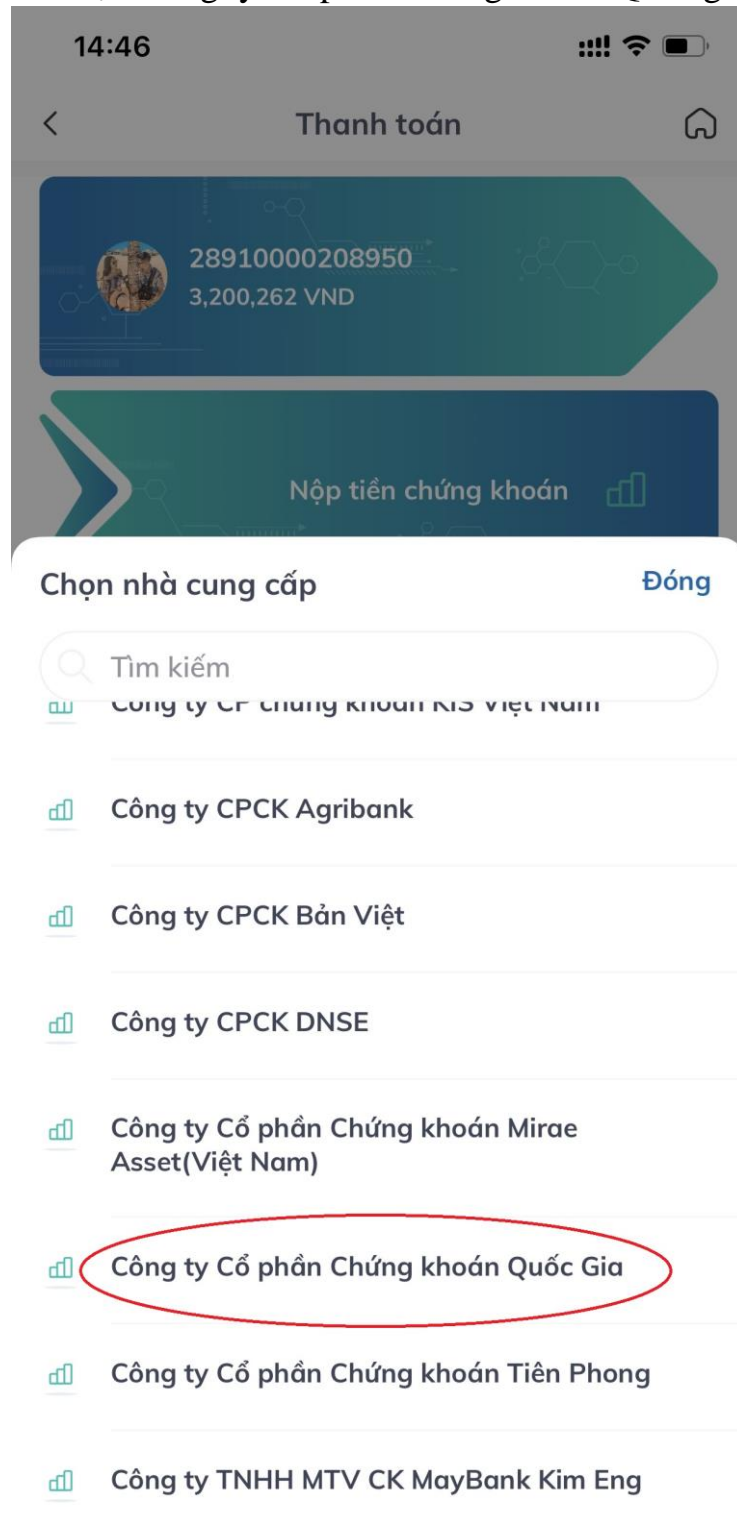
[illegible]

14:46

Thanh toán

28910000208950
3,200,262 VND

Nộp tiền chứng khoán

Chọn nhà cung cấp

Đóng

Tìm kiếm

Công ty CP chứng khoán KIS Việt Nam

Công ty CPCK Agribank

Công ty CPCK Bản Việt

Công ty CPCK DNSE

Công ty Cổ phần Chứng khoán Mirae Asset(Việt Nam)

Công ty Cổ phần Chứng khoán Quốc Gia

Công ty Cổ phần Chứng khoán Tiên Phong

Công ty TNHH MTV CK MayBank Kim Eng